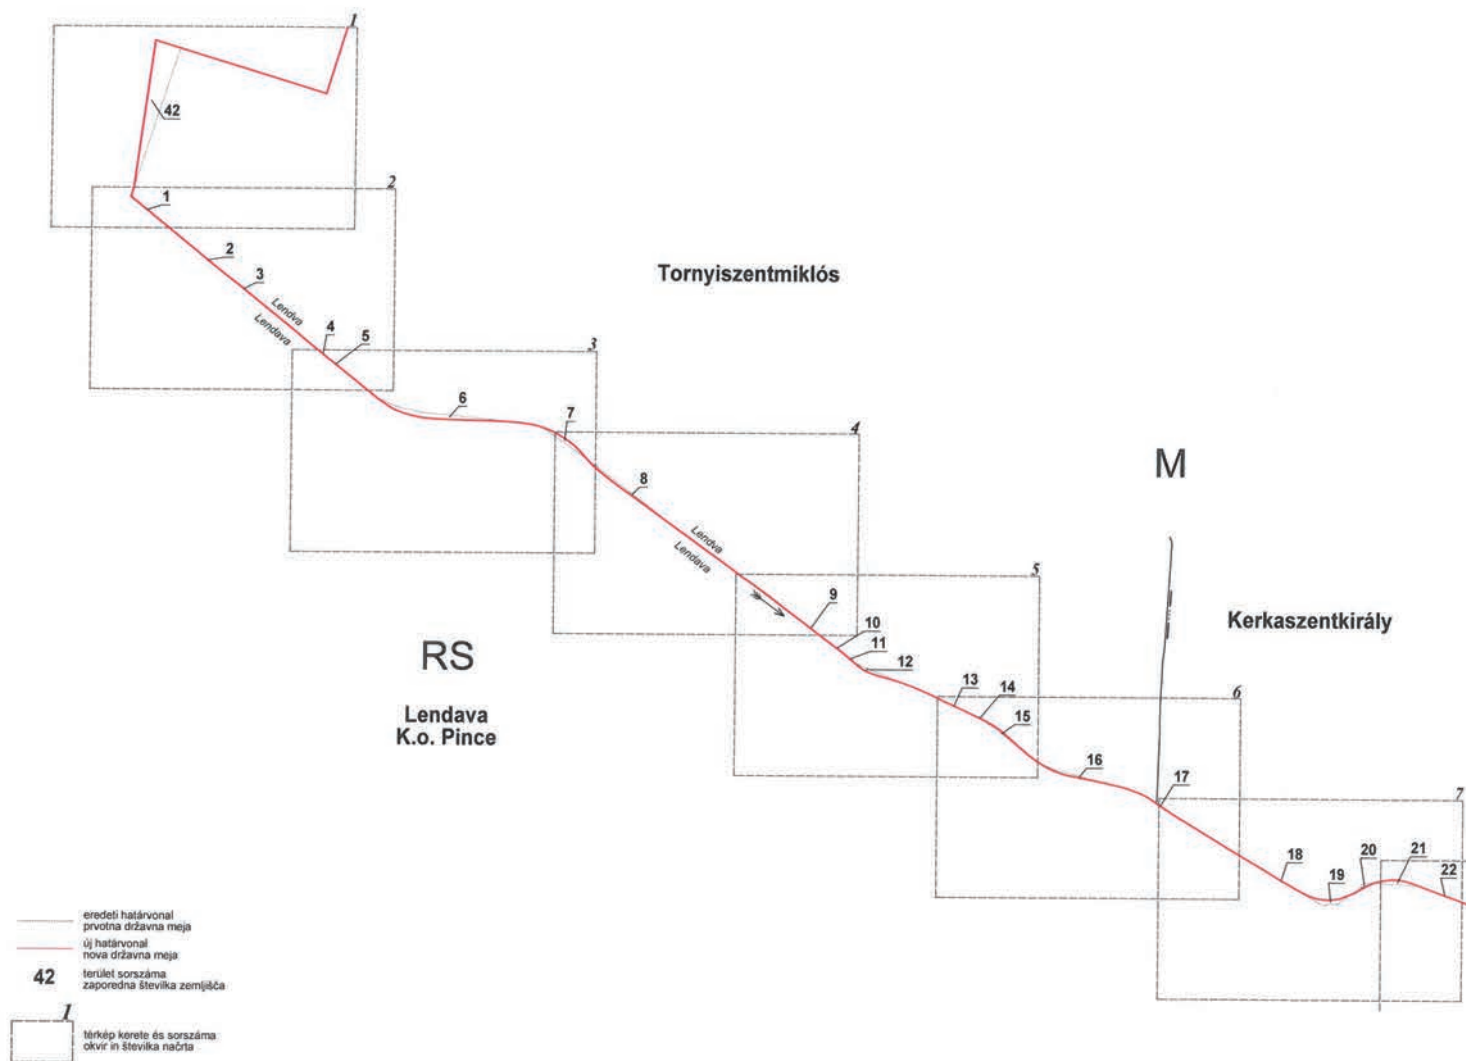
1

42

2

1

2

3

Lendava

Lendava

4

5

3

Tornyiszentmiklós

6

7

4

8

Lendava

Lendava

M

5

9

10

11

12

RS

Kerkaszentkirály

13

14

15

6

Lendava
K.o. Pince

16

17

7

18

19

20

21

22

eredeti határvonal
prvotna državna meja

új határvonal
nova državna meja

42 terület sorszáma
zaporedna številka zemljišča

1

térkép kerete és sorszáma
okvir in številka načrta